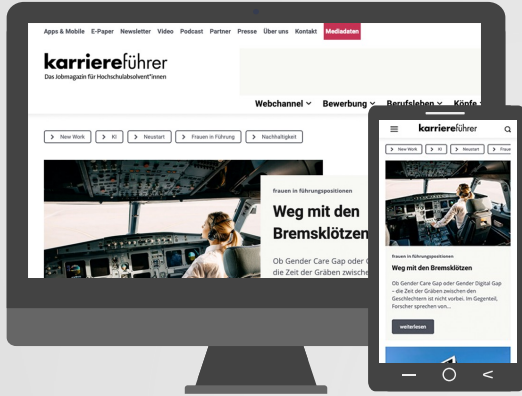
Apps & Mobile E-Paper Newsletter Video Podcast Partner Presse Über uns Kontakt Mediadaten

karriereführer
Das Jobmagazin für Hochschulabsolvent*innen

Webchannel Bewerbung Berufsleben Köpfe

New Work | KI | Neustart | Frauen in Führung | Nachhaltigkeit

frauen in führungspositionen
Weg mit den Bremsklötzen
Ob Gender Care Gap oder G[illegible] die Zeit der Gräben zwische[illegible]

karriereführer

New Work | KI | Neustart | Fraue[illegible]

frauen in führungspositionen
Weg mit den Bremsklötzen
Ob Gender Care Gap oder Gender Digital Gap – die Zeit der Gräben zwischen den Geschlechtern ist nicht vorbei. Im Gegenteil, Forscher sprechen von...

weiterlesen